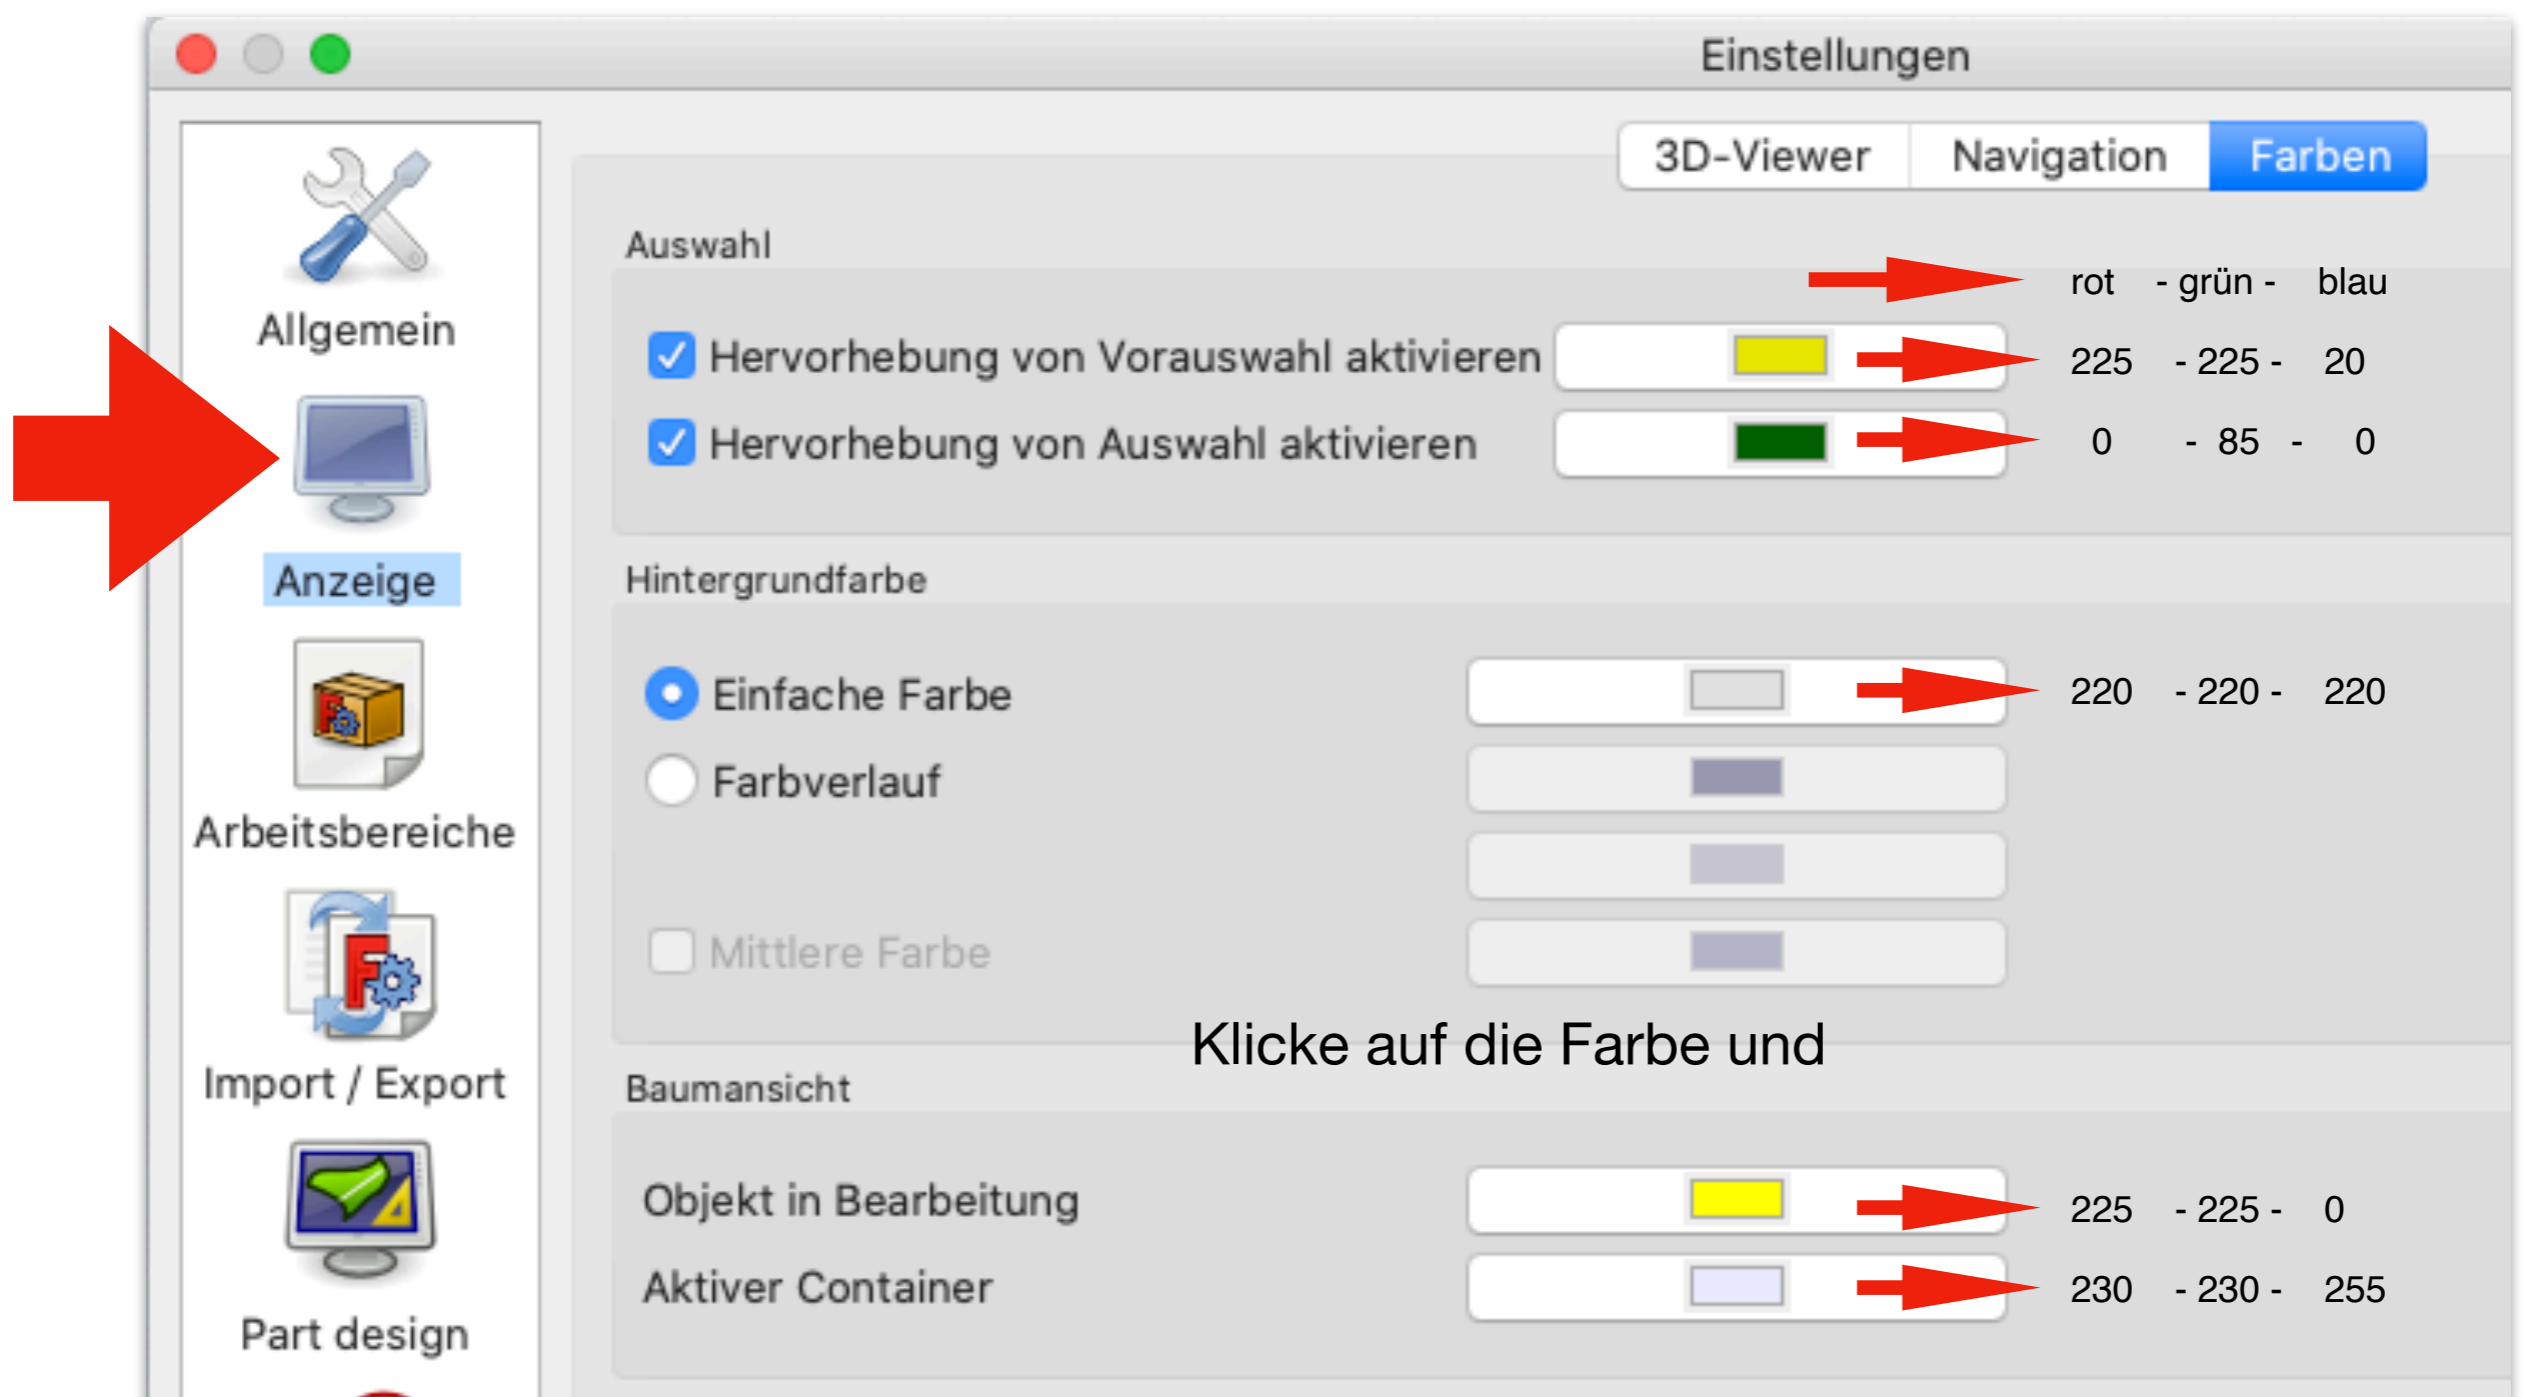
Einstellungen

Allgemein

Anzeige

Arbeitsbereiche

Import / Export

Part design

3D-Viewer | Navigation | Farben

Auswahl

rot - grün - blau

Hervorhebung von Vorauswahl aktivieren 225 - 225 - 20

Hervorhebung von Auswahl aktivieren 0 - 85 - 0

Hintergrundfarbe

Einfache Farbe 220 - 220 - 220

Farbverlauf

Mittlere Farbe

Klicke auf die Farbe und

Baumansicht

Objekt in Bearbeitung 225 - 225 - 0

Aktiver Container 230 - 230 - 255